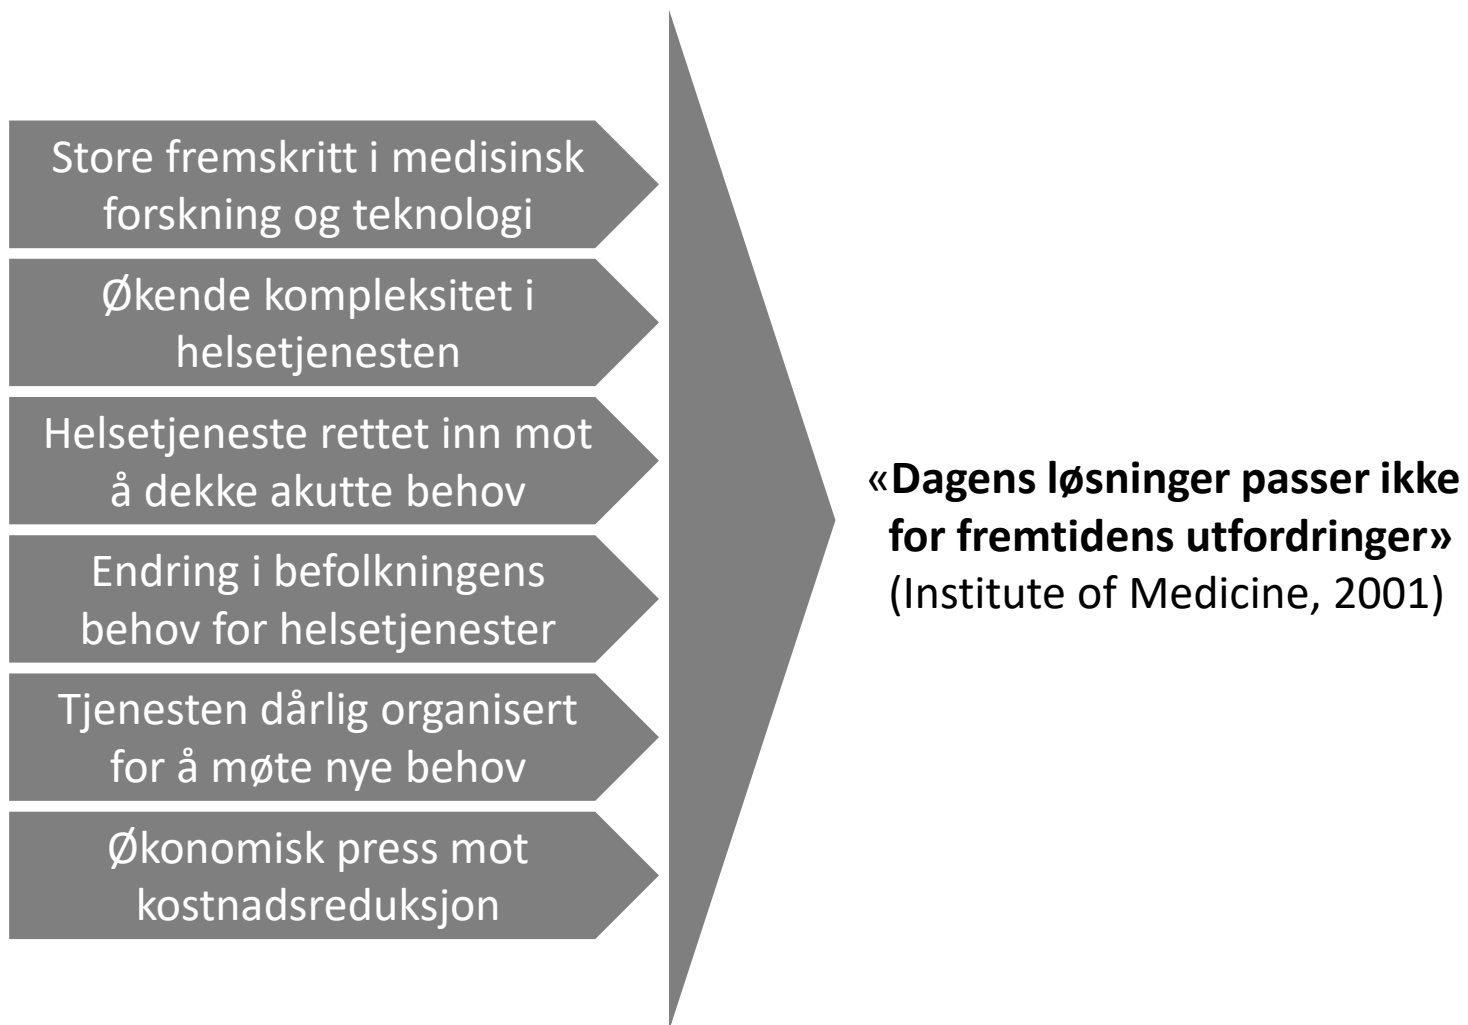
Store fremskritt i medisinsk forskning og teknologi

Økende kompleksitet i helsetjenesten

Helsetjeneste rettet inn mot å dekke akutte behov

Endring i befolkningens behov for helsetjenester

Tjenesten dårlig organisert for å møte nye behov

Økonomisk press mot kostnadsreduksjon

«Dagens løsninger passer ikke for fremtidens utfordringer» (Institute of Medicine, 2001)